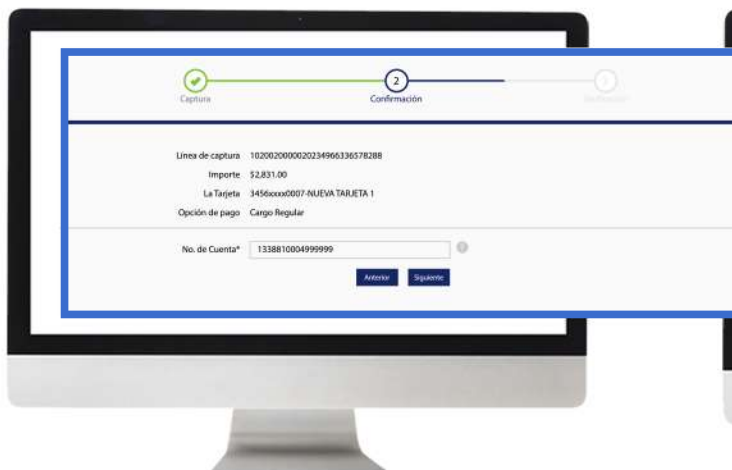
Captura

2

Confirmación

3

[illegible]

Línea de captura 10200200000202349663365782​88

Importe $2,831.00

La Tarjeta 3456xxxx0007-NUEVA TARJETA 1

Opción de pago Cargo Regular

No. de Cuenta* 1338810004999999

Anterior Siguiente